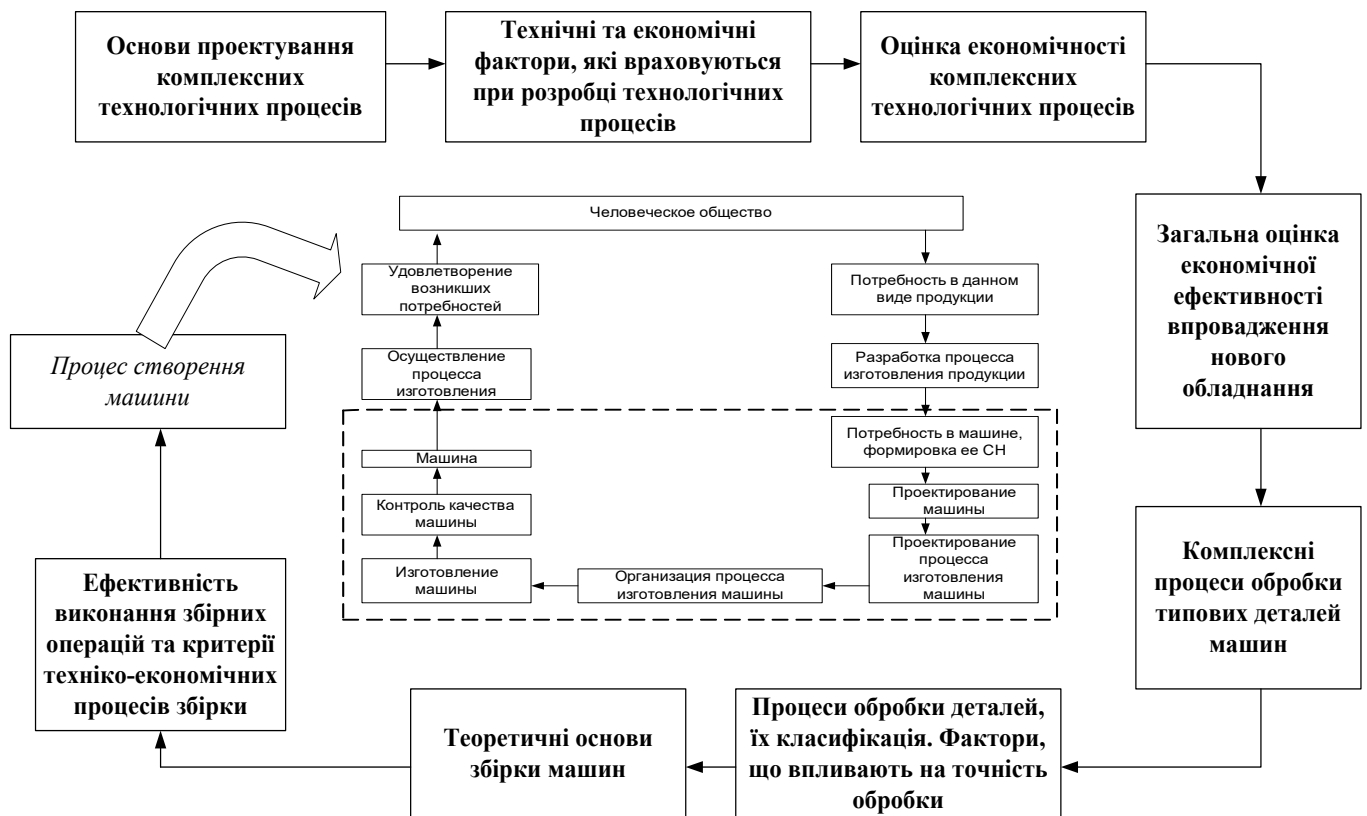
Основи проектування комплексних технологічних процесів

Технічні та економічні фактори, які враховуються при розробці технологічних процесів

Оцінка економічності комплексних технологічних процесів

Загальна оцінка економічної ефективності впровадження нового обладнання

Комплексні процеси обробки типових деталей машин

Процеси обробки деталей, їх класифікація. Фактори, що впливають на точність обробки

Теоретичні основи збірки машин

Ефективність виконання збірних операцій та критерії техніко-економічних процесів збірки

Процес створення машини

Человеческое общество

Потребность в данном виде продукции

Разработка процесса изготовления продукции

Потребность в машине, формировка ее СН

Проектирование машины

Проектирование процесса изготовления машины

Организация процесса изготовления машины

Изготовление машины

Контроль качества машины

Машина

Осуществление процесса изготовления

Удовлетворение возникших потребностей